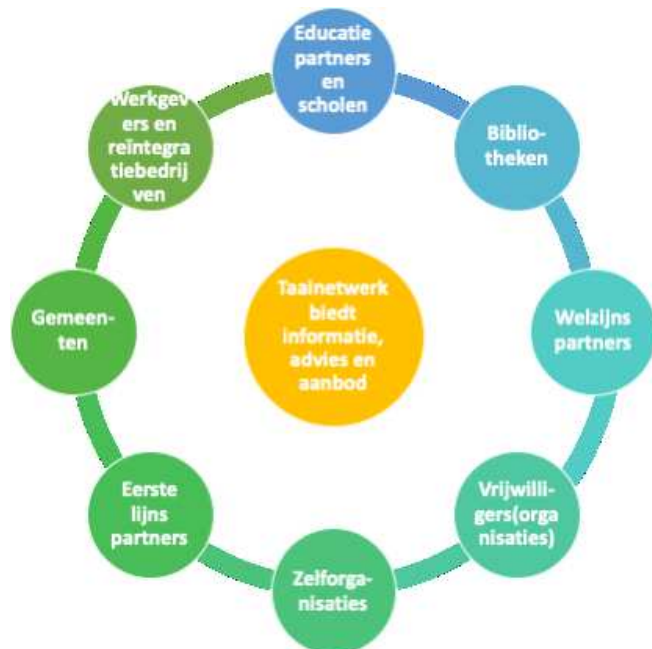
Educatie partners en scholen

Bibliotheken

Welzijns partners

Vrijwilligers(organisaties)

Zelforganisaties

Eerste lijns partners

Gemeenten

Werkgevers en reïntegratiebedrijven

Taalnetwerk biedt informatie, advies en aanbod